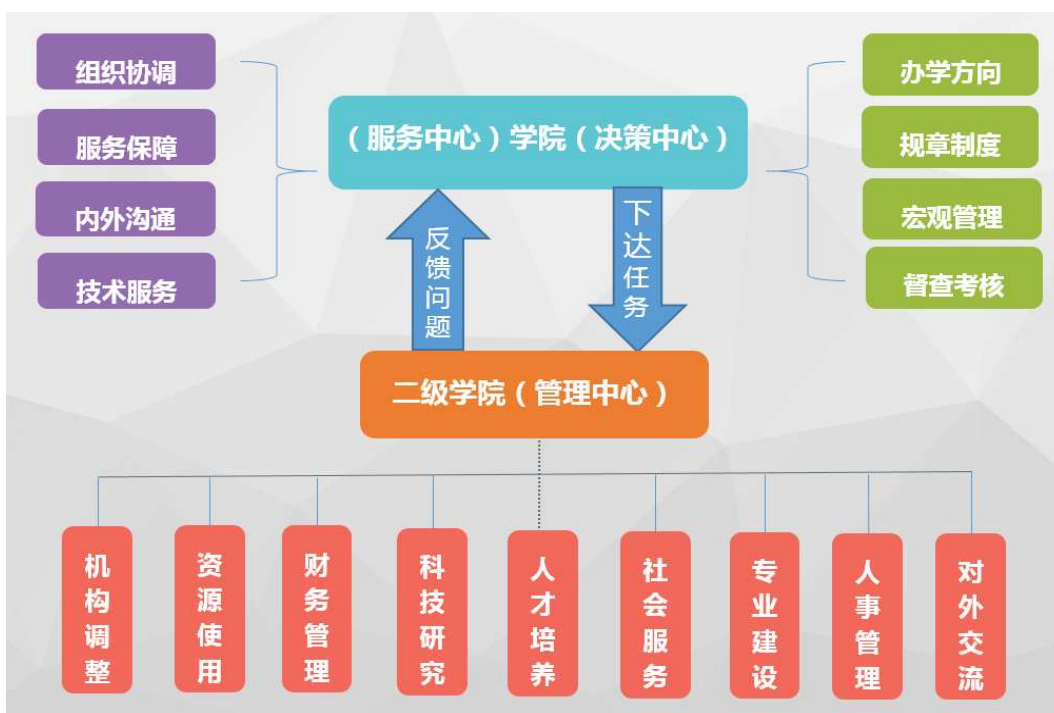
组织协调

服务保障

内外沟通

技术服务

（服务中心）学院（决策中心）

办学方向

规章制度

宏观管理

督查考核

反馈问题

下达任务

二级学院（管理中心）

机构调整

资源使用

财务管理

科技研究

人才培养

社会服务

专业建设

人事管理

对外交流